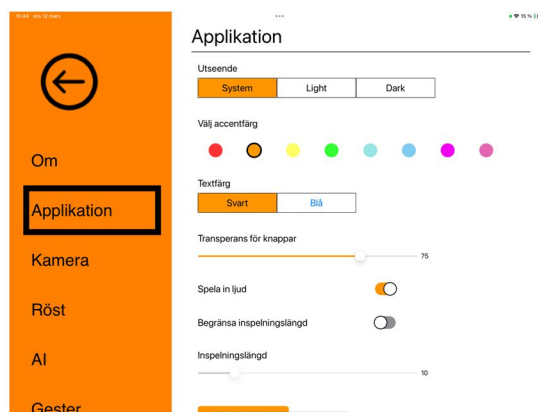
15:44 ons 12 mars

15 %

Om

Applikation

Kamera

Röst

AI

Gester

Applikation

Utseende

| System | Light | Dark |
|---|---|---|

Välj accentfärg

Textfärg

| Svart | Blå |
|---|---|

Transperans för knappar

75

Spela in ljud

Begränsa inspelningslängd

Inspelningslängd

10